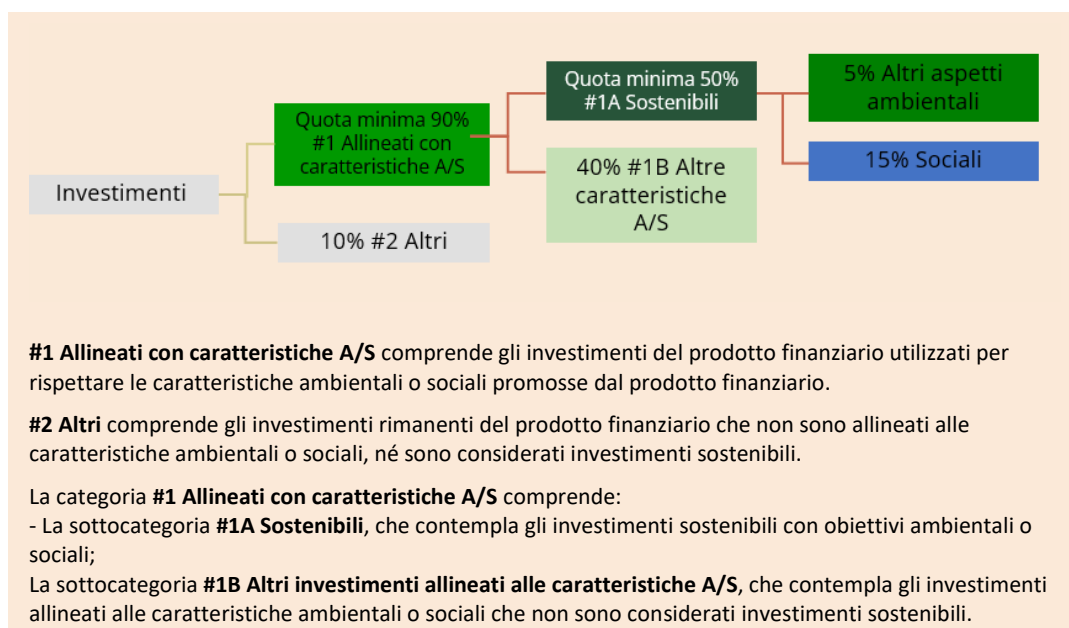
Investimenti

Quota minima 90% #1 Allineati con caratteristiche A/S

10% #2 Altri

Quota minima 50% #1A Sostenibili

40% #1B Altre caratteristiche A/S

5% Altri aspetti ambientali

15% Sociali

**#1 Allineati con caratteristiche A/S** comprende gli investimenti del prodotto finanziario utilizzati per rispettare le caratteristiche ambientali o sociali promosse dal prodotto finanziario.

**#2 Altri** comprende gli investimenti rimanenti del prodotto finanziario che non sono allineati alle caratteristiche ambientali o sociali, né sono considerati investimenti sostenibili.

La categoria **#1 Allineati con caratteristiche A/S** comprende:
- La sottocategoria **#1A Sostenibili**, che contempla gli investimenti sostenibili con obiettivi ambientali o sociali;
La sottocategoria **#1B Altri investimenti allineati alle caratteristiche A/S**, che contempla gli investimenti allineati alle caratteristiche ambientali o sociali che non sono considerati investimenti sostenibili.